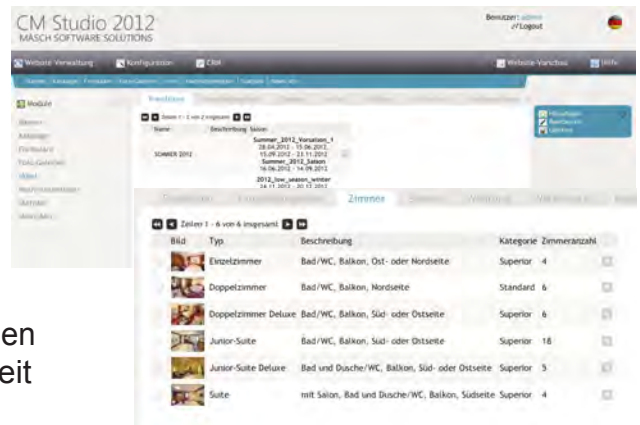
CM Studio 2012
MASCH SOFTWARE SOLUTIONS

Benutzer: admin
Logout

Website Verwaltung
Konfiguration
CRM
Website-Vorschau
Hilfe

Module

Preislisten

Zeilen 1 - 1 von 2 insgesamt

| Name | Beschreibung | Saison |
|---|---|---|
| SOMMER 2012 | | Summer_2012_Vorsaison_1 28.04.2012 - 15.06.2012, 15.09.2012 - 23.11.2012; Summer_2012_Saison 16.06.2012 - 14.09.2012; 2012_low_season_winter |

Zimmer

Zeilen 1 - 6 von 6 insgesamt

| Bild | Typ | Beschreibung | Kategorie | Zimmeranzahl |
|---|---|---|---|---|
| | Einzelzimmer | Bad/WC, Balkon, Ost- oder Nordseite | Superior | 4 |
| | Doppelzimmer | Bad/WC, Balkon, Nordseite | Standard | 6 |
| | Doppelzimmer Deluxe | Bad/WC, Balkon, Süd- oder Ostseite | Superior | 6 |
| | Junior-Suite | Bad/WC, Balkon, Süd- oder Ostseite | Superior | 18 |
| | Junior-Suite Deluxe | Bad und Dusche/WC, Balkon, Süd- oder Ostseite | Superior | 5 |
| | Suite | mit Salon, Bad und Dusche/WC, Balkon, Südseite | Superior | 4 |

en
eit